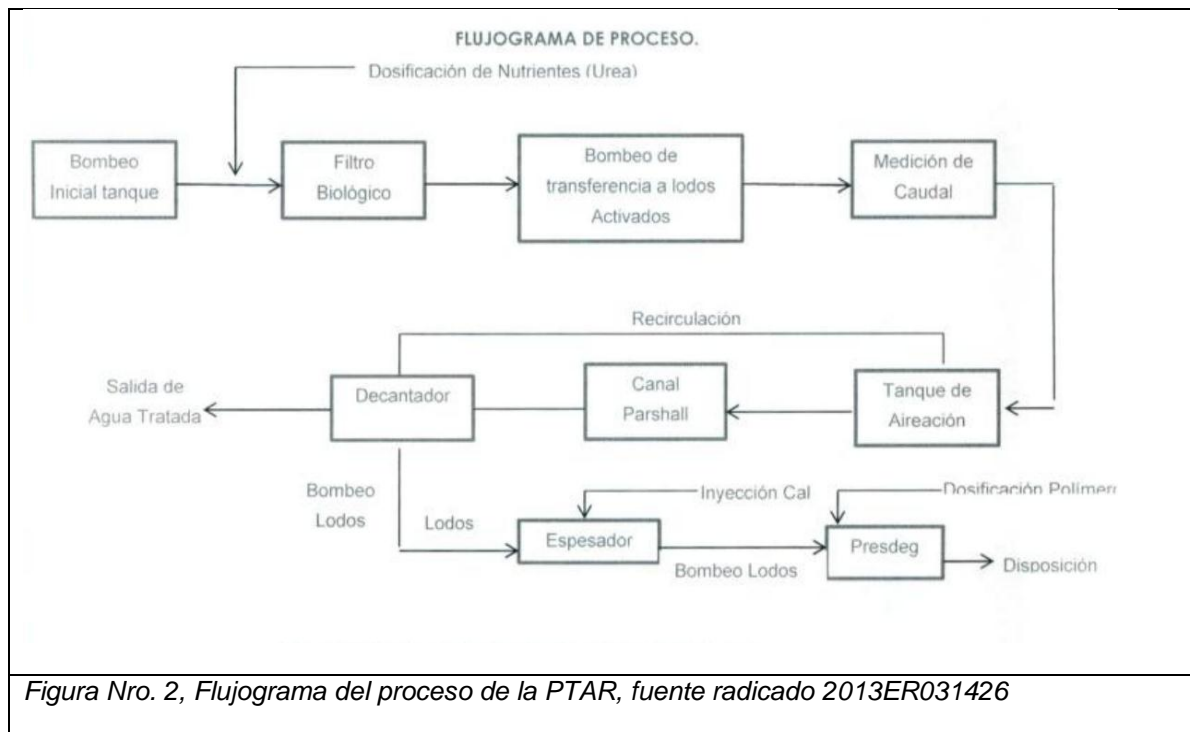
FLUJOGRAMA DE PROCESO.

Dosificación de Nutrientes (Urea)

Bombeo Inicial tanque

Filtro Biológico

Bombeo de transferencia a lodos Activados

Medición de Caudal

Recirculación

Salida de Agua Tratada

Decantador

Canal Parshall

Tanque de Aireación

Bombeo Lodos

Lodos

Inyección Cal

Espesador

Dosificación Polímerı

Presdeg

Bombeo Lodos

Disposición

Figura Nro. 2, Flujograma del proceso de la PTAR, fuente radicado 2013ER031426